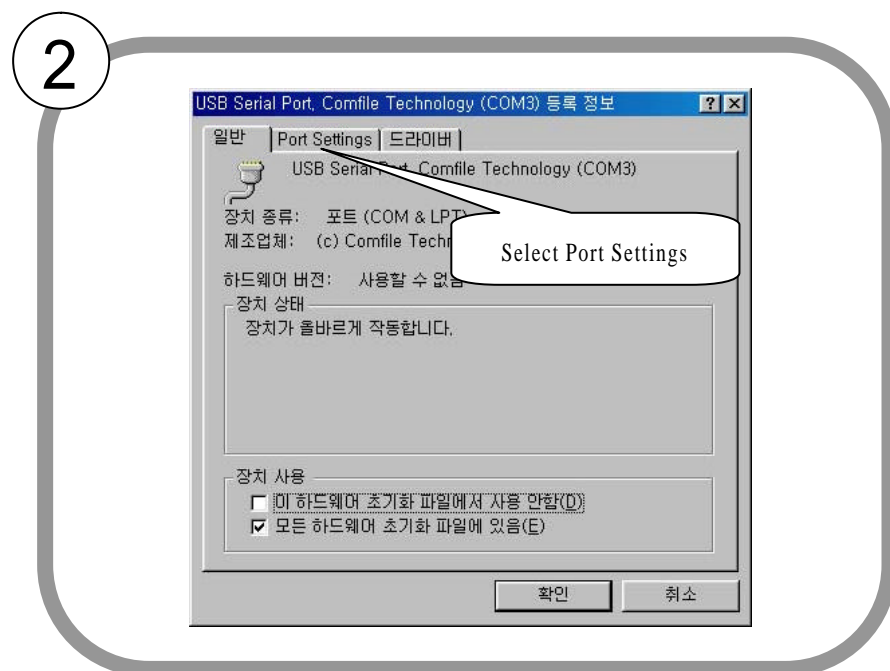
2

USB Serial Port, Comfile Technology (COM3) 등록 정보

?

일반 | Port Settings | 드라이버

USB Serial Port, Comfile Technology (COM3)

장치 종류: 포트 (COM & LPT)

제조업체: (c) Comfile Techn

Select Port Settings

하드웨어 버전: 사용할 수 없음

장치 상태

장치가 올바르게 작동합니다.

장치 사용

이 하드웨어 초기화 파일에서 사용 안함(D)

모든 하드웨어 초기화 파일에 있음(E)

확인

취소